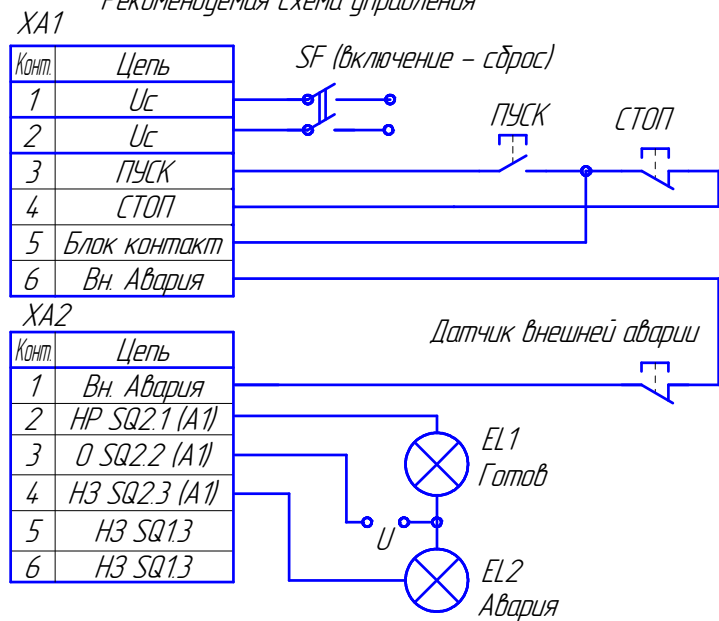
Рекомендуемая схема управления

XA1

| Конт. | Цепь |
|---|---|
| 1 | Uc |
| 2 | Uc |
| 3 | ПУСК |
| 4 | СТОП |
| 5 | Блок контакт |
| 6 | Вн. Авария |

SF (Включение – сброс)

ПУСК

СТОП

XA2

| Конт. | Цепь |
|---|---|
| 1 | Вн. Авария |
| 2 | НР SQ2.1 (A1) |
| 3 | О SQ2.2 (A1) |
| 4 | НЗ SQ2.3 (A1) |
| 5 | НЗ SQ1.3 |
| 6 | НЗ SQ1.3 |

Датчик внешней аварии

EL1
Готов

U

EL2
Авария